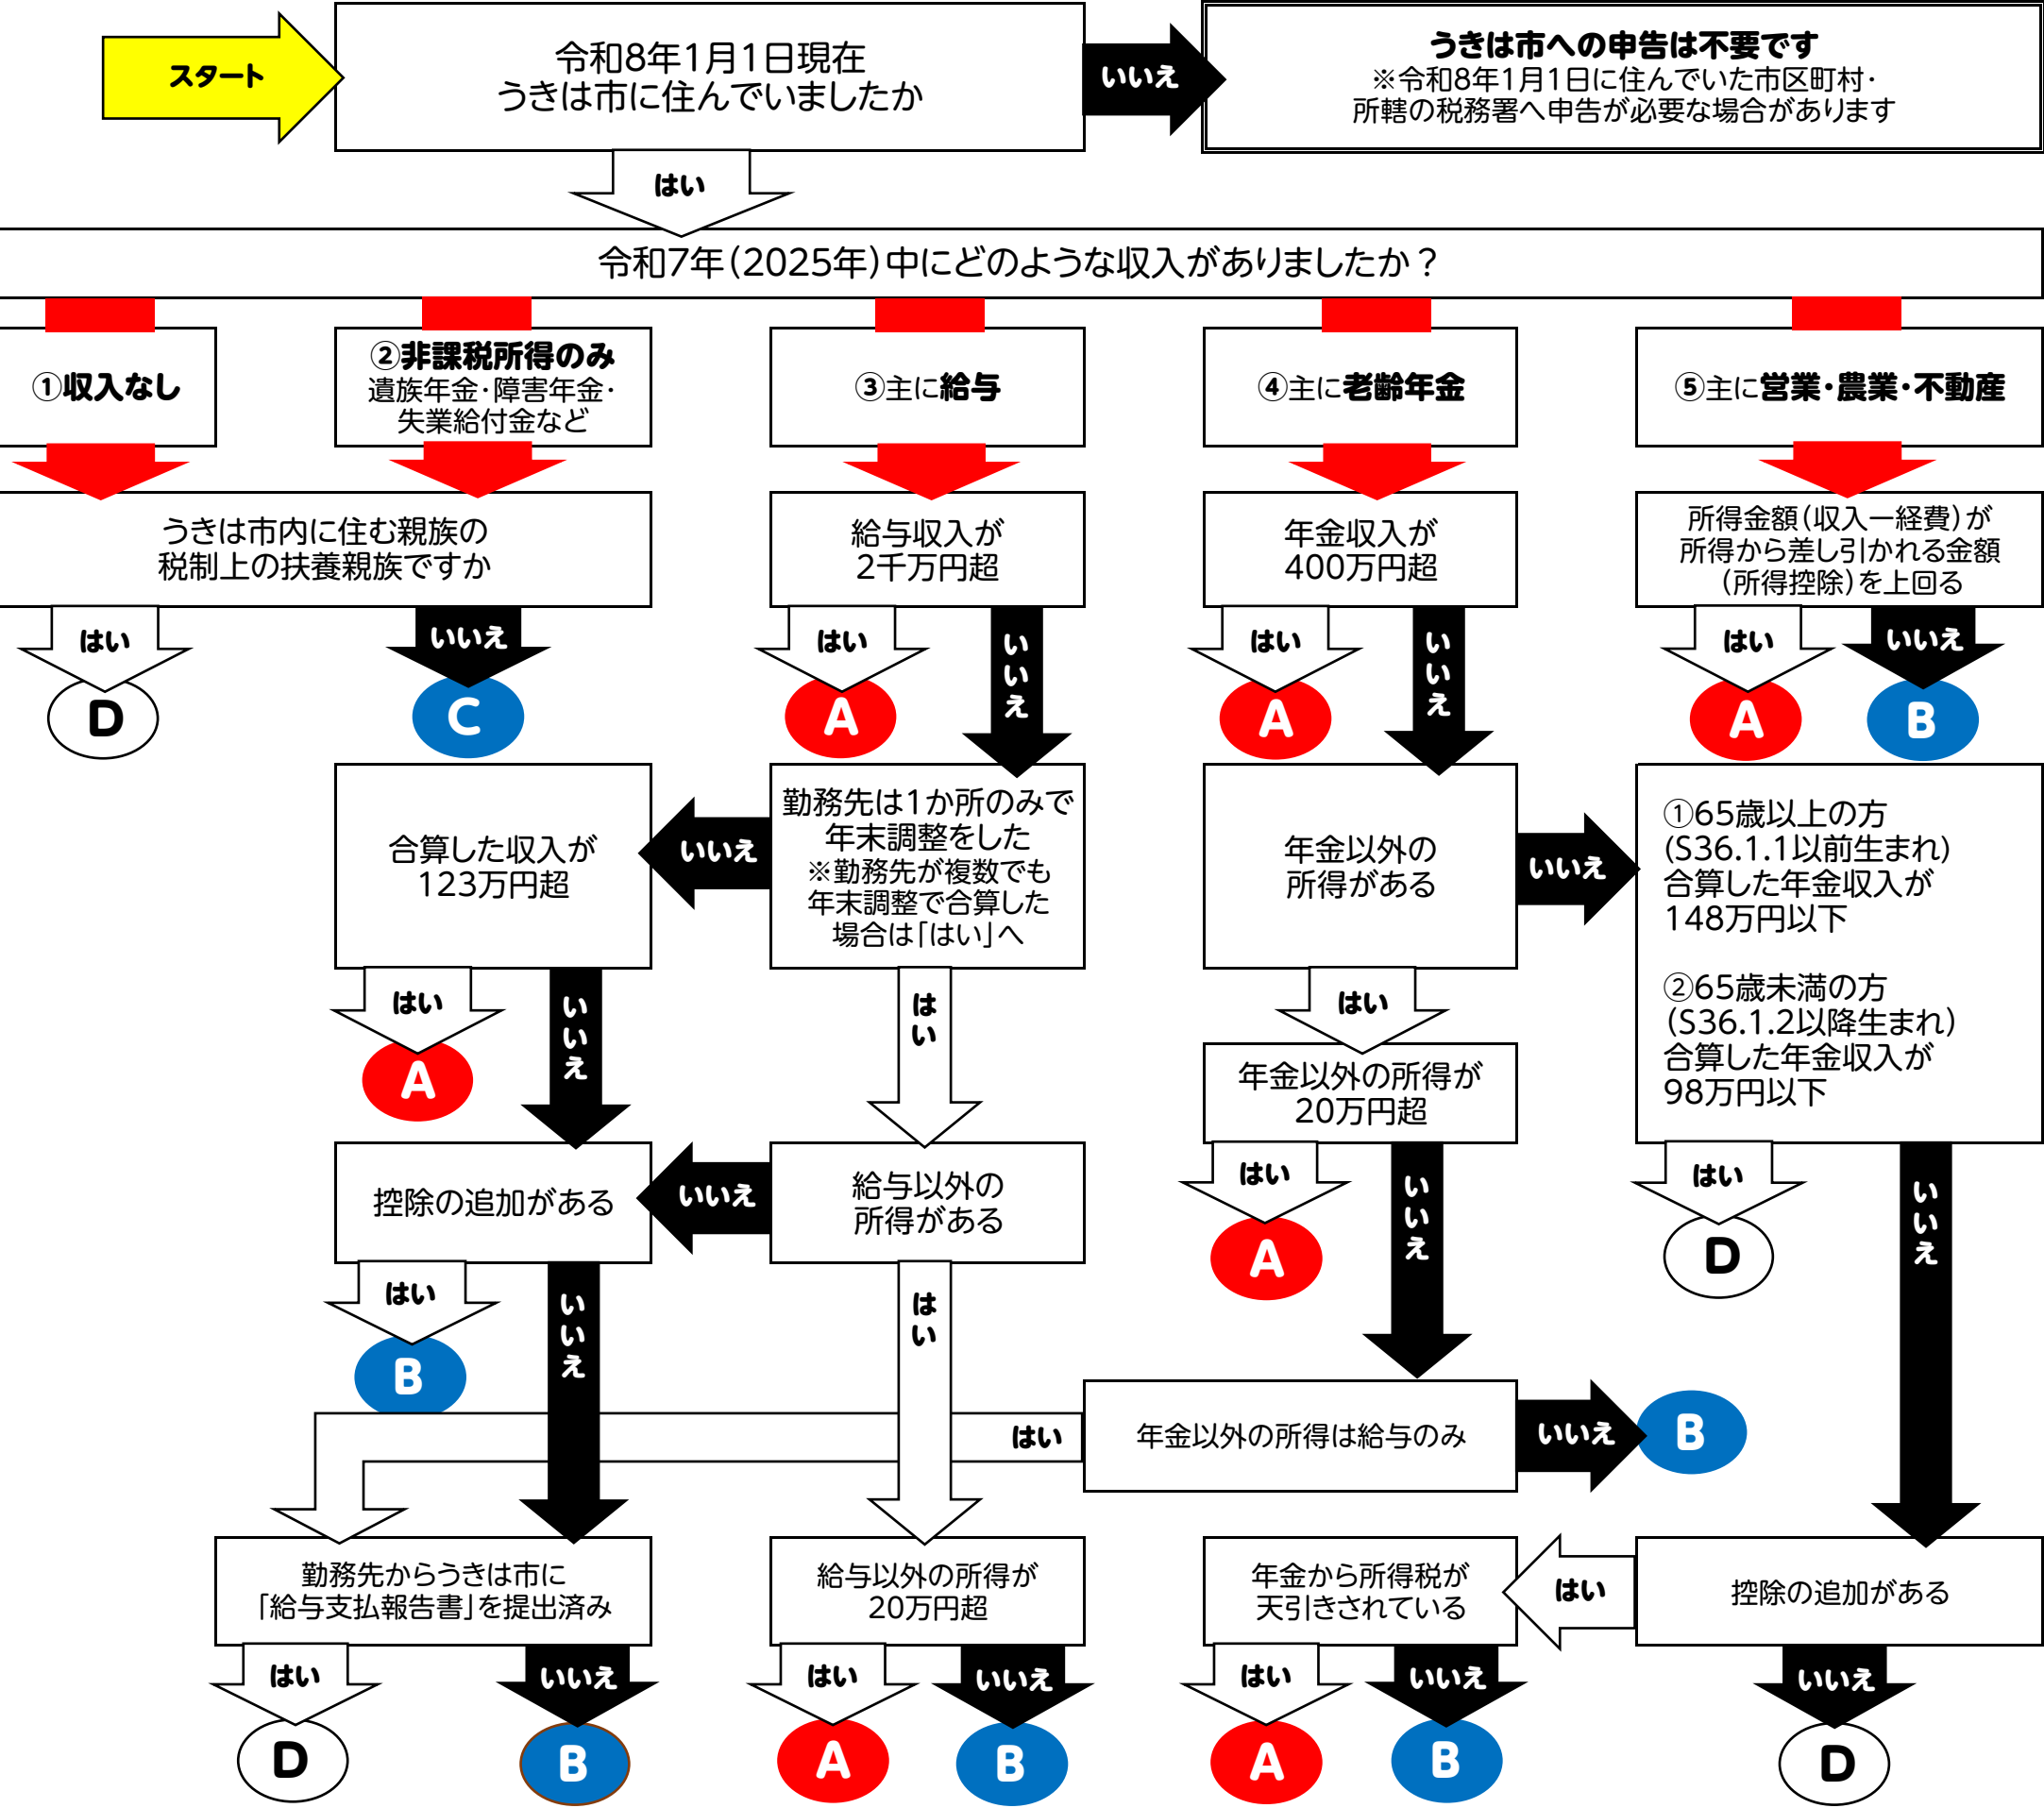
スタート

令和8年1月1日現在
うきは市に住んでいましたか

いいえ

うきは市への申告は不要です
※令和8年1月1日に住んでいた市区町村・所轄の税務署へ申告が必要な場合があります

はい

令和7年(2025年)中にどのような収入がありましたか？

①収入なし

②非課税所得のみ
遺族年金・障害年金・失業給付金など

③主に給与

④主に老齢年金

⑤主に営業・農業・不動産

うきは市内に住む親族の税制上の扶養親族ですか

給与収入が2千万円超

年金収入が400万円超

所得金額(収入ー経費)が所得から差し引かれる金額(所得控除)を上回る

はい
D
いいえ
C
はい
A
いいえ
はい
A
いいえ
はい
A
いいえ
B

合算した収入が123万円超

いいえ

勤務先は1か所のみで年末調整をした
※勤務先が複数でも年末調整で合算した場合は「はい」へ

年金以外の所得がある

いいえ

①65歳以上の方(S36.1.1以前生まれ)合算した年金収入が148万円以下

②65歳未満の方(S36.1.2以降生まれ)合算した年金収入が98万円以下

はい
A
いいえ
はい
はい

年金以外の所得が20万円超

控除の追加がある

いいえ

給与以外の所得がある

はい
A
いいえ
はい
D
いいえ

はい
B
いいえ
はい

はい

年金以外の所得は給与のみ

いいえ
B

勤務先からうきは市に「給与支払報告書」を提出済み

給与以外の所得が20万円超

年金から所得税が天引きされている

はい

控除の追加がある

はい
D
いいえ
B
はい
A
いいえ
B
はい
A
いいえ
B
いいえ
D